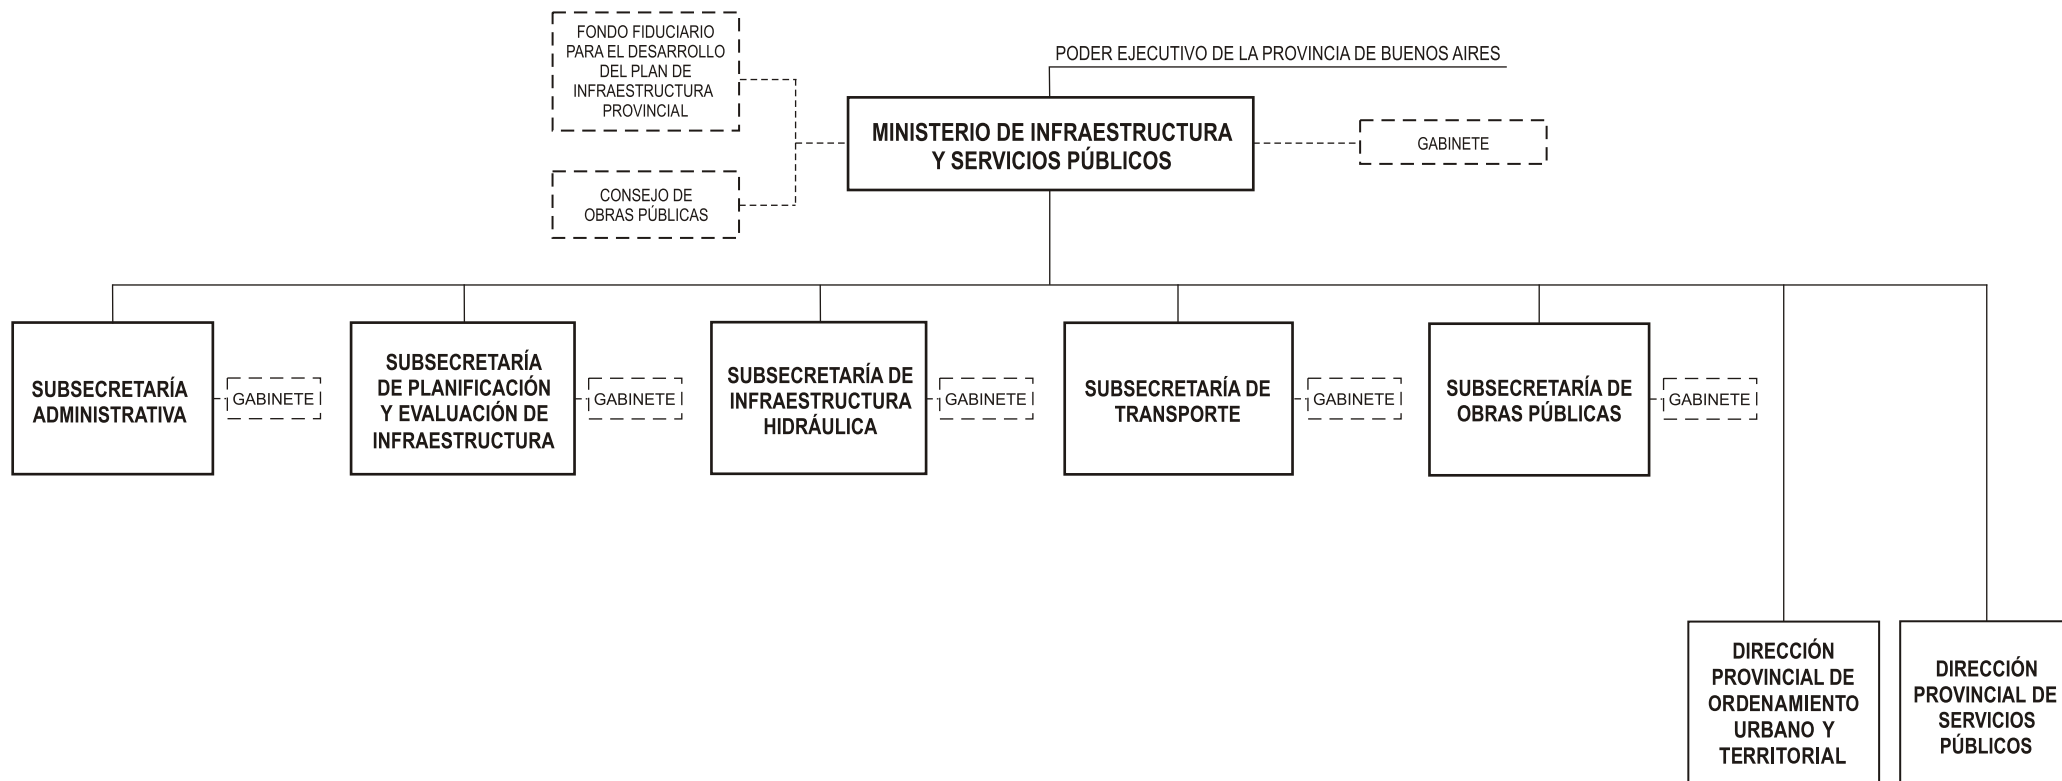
PODER EJECUTIVO DE LA PROVINCIA DE BUENOS AIRES

FONDO FIDUCIARIO PARA EL DESARROLLO DEL PLAN DE INFRAESTRUCTURA PROVINCIAL

CONSEJO DE OBRAS PÚBLICAS

MINISTERIO DE INFRAESTRUCTURA Y SERVICIOS PÚBLICOS

GABINETE

SUBSECRETARÍA ADMINISTRATIVA

GABINETE

SUBSECRETARÍA DE PLANIFICACIÓN Y EVALUACIÓN DE INFRAESTRUCTURA

GABINETE

SUBSECRETARÍA DE INFRAESTRUCTURA HIDRÁULICA

GABINETE

SUBSECRETARÍA DE TRANSPORTE

GABINETE

SUBSECRETARÍA DE OBRAS PÚBLICAS

GABINETE

DIRECCIÓN PROVINCIAL DE ORDENAMIENTO URBANO Y TERRITORIAL

DIRECCIÓN PROVINCIAL DE SERVICIOS PÚBLICOS